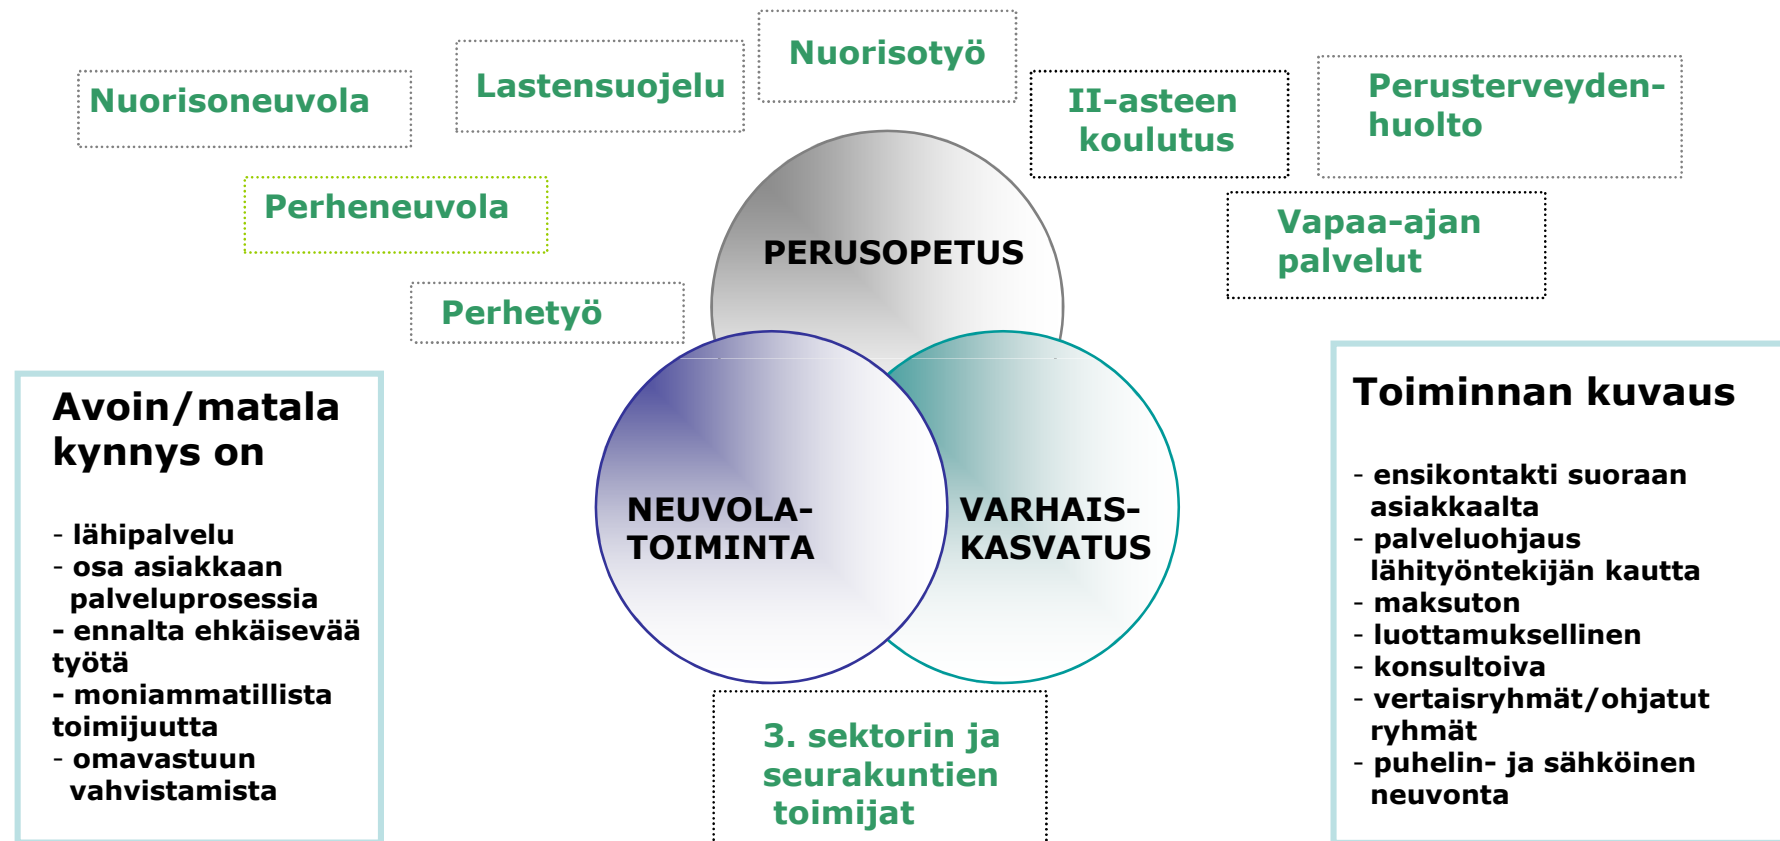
Nuorisoneuvola

Lastensuojelu

Nuorisotyö

II-asteen koulutus

Perusterveydenhuolto

Perheneuvola

Vapaa-ajan palvelut

Perhetyö

PERUSOPETUS

NEUVOLA-TOIMINTA

VARHAIS-KASVATUS

Avoin/matala kynnys on

- lähipalvelu
- osa asiakkaan palveluprosessia
- ennalta ehkäisevää työtä
- moniammatillista toimijuutta
- omavastuun vahvistamista

3. sektorin ja seurakuntien toimijat

Toiminnan kuvaus

- ensikontakti suoraan asiakkaalta
- palveluohjaus lähityöntekijän kautta
- maksuton
- luottamuksellinen
- konsultoiva
- vertaisryhmät/ohjatut ryhmät
- puhelin- ja sähköinen neuvonta